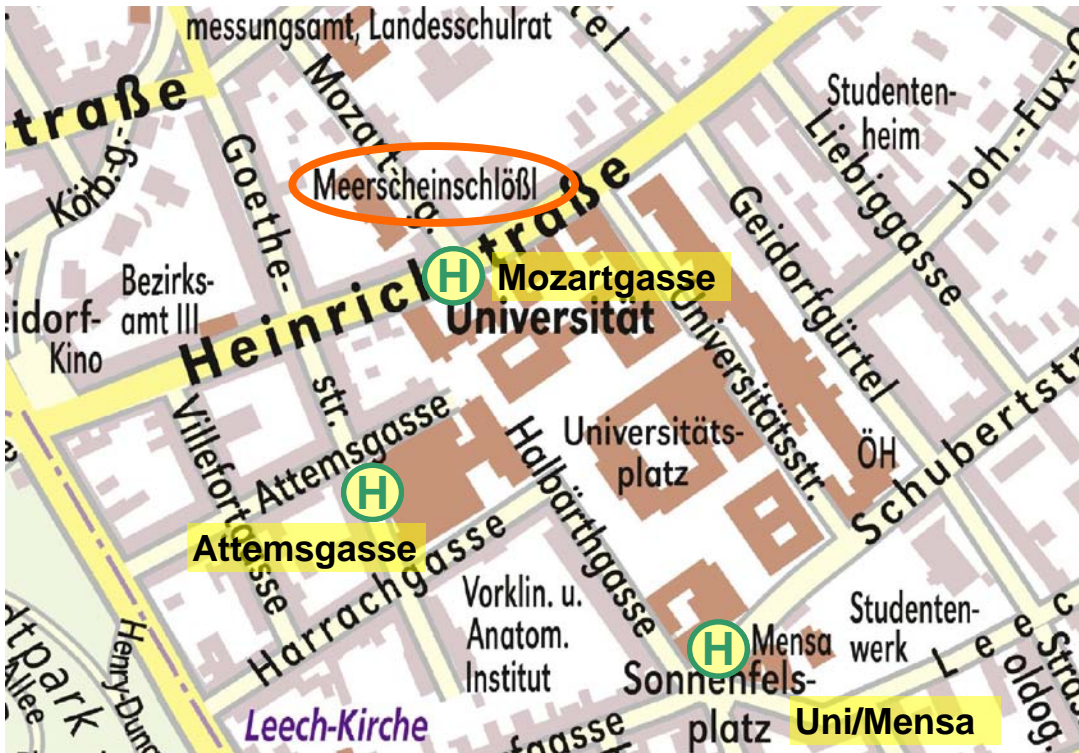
messungsamt, Landesschulrat

traße

Körb.-g.

Goethe-

Mozartg.

Meerscheinschlößl

Studentenheim

Liebiggasse

Joh.-Fux-G

Geidorfgürtel

Heinrichstraße

H Mozartgasse

Universität

Bezirksamt III

eidorf-Kino

Universitätsstr.

Villefortgasse

str.

Attemsgasse

H Attemsgasse

Halbärthgasse

Universitätsplatz

ÖH

Schubertstr

Harrachgasse

Vorklin. u. Anatom. Institut

H Mensa

Studentenwerk

Sonnenfelsplatz

Uni/Mensa

Leechg.

Leech-Kirche

Henry-Dun

tpark

llee

fgasse